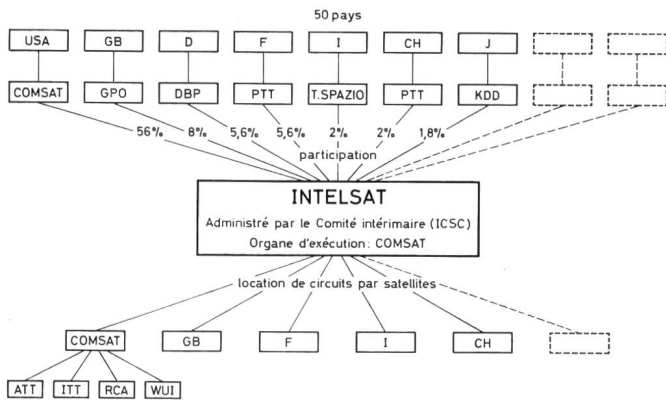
50 pays

USA
GB
D
F
I
CH
J

COMSAT
GPO
DBP
PTT
T.SPAZIO
PTT
KDD

56%
8%
5,6%
5,6%
2%
2%
1,8%

participation

INTELSAT
Administré par le Comité intérimaire (ICSC)
Organe d'exécution: COMSAT

location de circuits par satellites

COMSAT
GB
F
I
CH

ATT
ITT
RCA
WUI